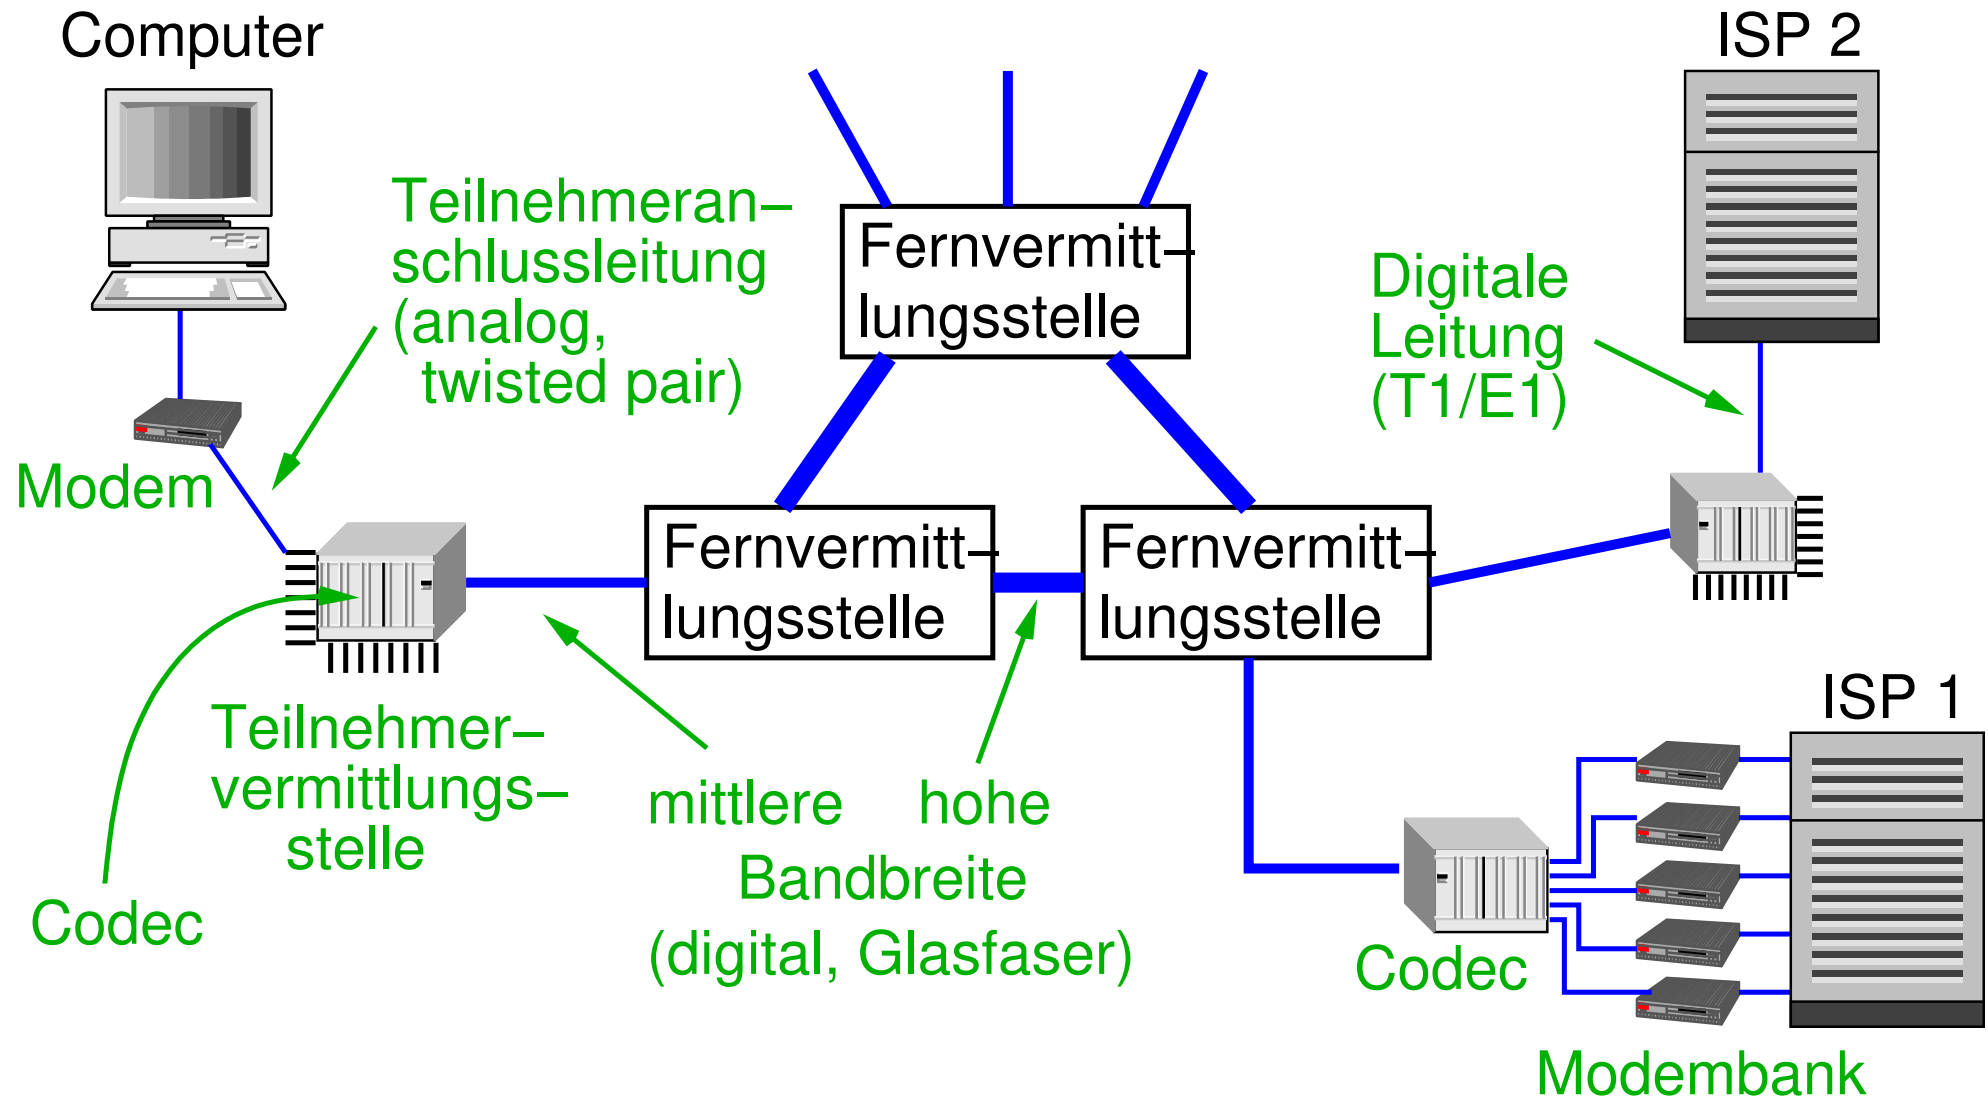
Computer

ISP 2

Teilnehmeranschlussleitung (analog, twisted pair)

Fernvermittlungsstelle

Digitale Leitung (T1/E1)

Modem

Fernvermittlungsstelle

Fernvermittlungsstelle

Codec

Teilnehmervermittlungsstelle

mittlere

hohe

Bandbreite (digital, Glasfaser)

ISP 1

Codec

Codec

Modembank